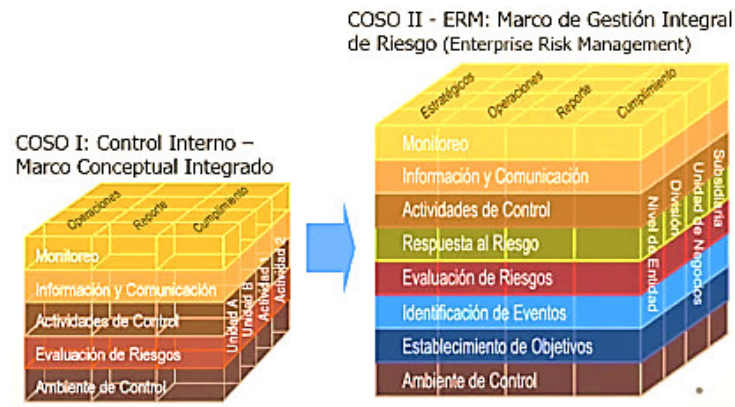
COSO I: Control Interno – Marco Conceptual Integrado

Operaciones
Reporte
Cumplimiento

Monitoreo
Información y Comunicación
Actividades de Control
Evaluación de Riesgos
Ambiente de Control

Unidad A
Unidad B
Actividad 1
Actividad 2

COSO II - ERM: Marco de Gestión Integral de Riesgo (Enterprise Risk Management)

Estratégicos
Operaciones
Reporte
Cumplimiento

Monitoreo
Información y Comunicación
Actividades de Control
Respuesta al Riesgo
Evaluación de Riesgos
Identificación de Eventos
Establecimiento de Objetivos
Ambiente de Control

Nivel de Entidad
División
Unidad de Negocios
Subsidiaria